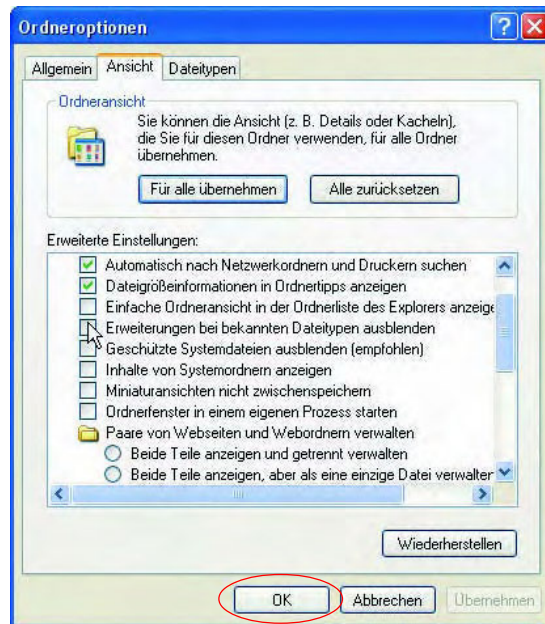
Ordneroptionen

Allgemein | Ansicht | Dateitypen

Ordneransicht

Sie können die Ansicht (z. B. Details oder Kacheln), die Sie für diesen Ordner verwenden, für alle Ordner übernehmen.

Für alle übernehmen | Alle zurücksetzen

Erweiterte Einstellungen:

Automatisch nach Netzwerkordnern und Druckern suchen
Dateigrößeinformationen in Ordnertipps anzeigen
Einfache Ordneransicht in der Ordnerliste des Explorers anzeige
Erweiterungen bei bekannten Dateitypen ausblenden
Geschützte Systemdateien ausblenden (empfohlen)
Inhalte von Systemordnern anzeigen
Miniaturansichten nicht zwischenspeichern
Ordnerfenster in einem eigenen Prozess starten
Paare von Webseiten und Webordnern verwalten
Beide Teile anzeigen und getrennt verwalten
Beide Teile anzeigen, aber als eine einzige Datei verwalter

Wiederherstellen

OK | Abbrechen | Übernehmen